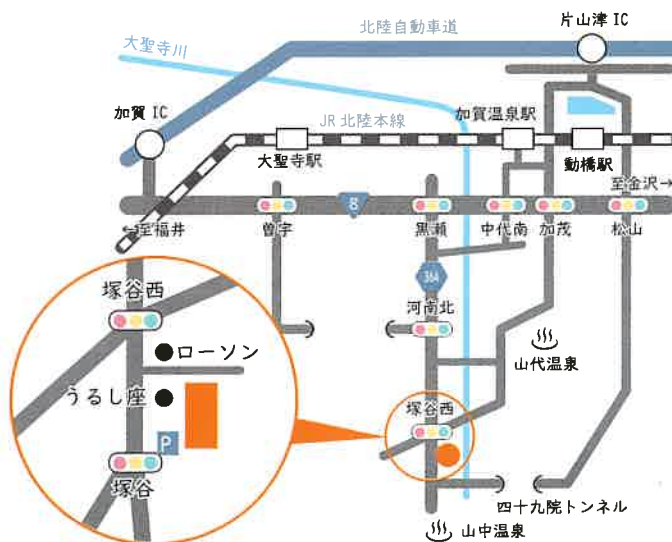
北陸自動車道
片山津 IC
大聖寺川
加賀 IC
JR 北陸本線
加賀温泉駅
大聖寺駅
動橋駅
至金沢→
8
←至福井
曽宇
黒瀬
中代南
加茂
松山
364
河南北
山代温泉
塚谷西
ローソン
うるし座
P
塚谷
塚谷西
四十九院トンネル
山中温泉